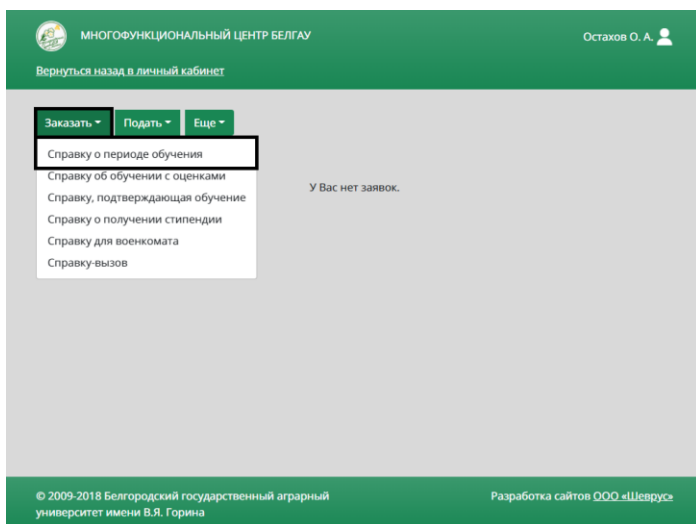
МНОГОФУНКЦИОНАЛЬНЫЙ ЦЕНТР БЕЛГАУ

Остахов О. А.

Вернуться назад в личный кабинет

Заказать ▾ Подать ▾ Еще ▾

Справку о периоде обучения
Справку об обучении с оценками
Справку, подтверждающая обучение
Справку о получении стипендии
Справку для военкомата
Справку-вызов

У Вас нет заявок.

© 2009-2018 Белгородский государственный аграрный университет имени В.Я. Горина

Разработка сайтов ООО «Шеврус»